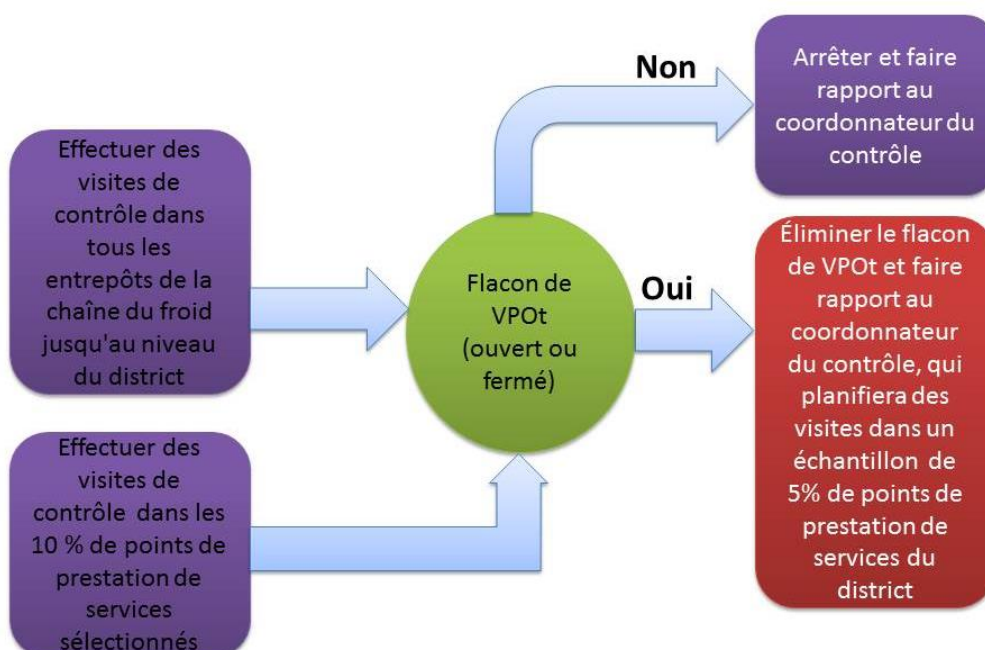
Effectuer des visites de contrôle dans tous les entrepôts de la chaîne du froid jusqu'au niveau du district

Effectuer des visites de contrôle dans les 10 % de points de prestation de services sélectionnés

Flacon de VPOt (ouvert ou fermé)

Non

Arrêter et faire rapport au coordonnateur du contrôle

Oui

Éliminer le flacon de VPOt et faire rapport au coordonnateur du contrôle, qui planifiera des visites dans un échantillon de 5% de points de prestation de services du district